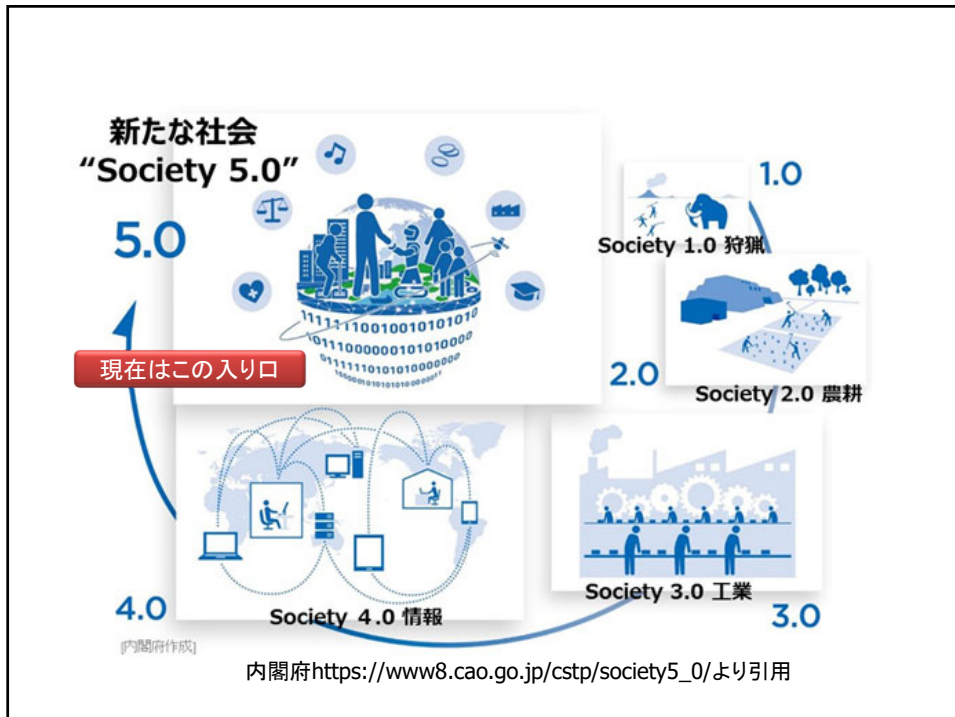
新たな社会
“Society 5.0”

5.0

現在はこの入り口

1.0

Society 1.0 狩猟

Society 2.0 農耕

2.0

Society 3.0 工業

3.0

Society 4.0 情報

4.0

[内閣府作成]

内閣府https://www8.cao.go.jp/cstp/society5_0/より引用